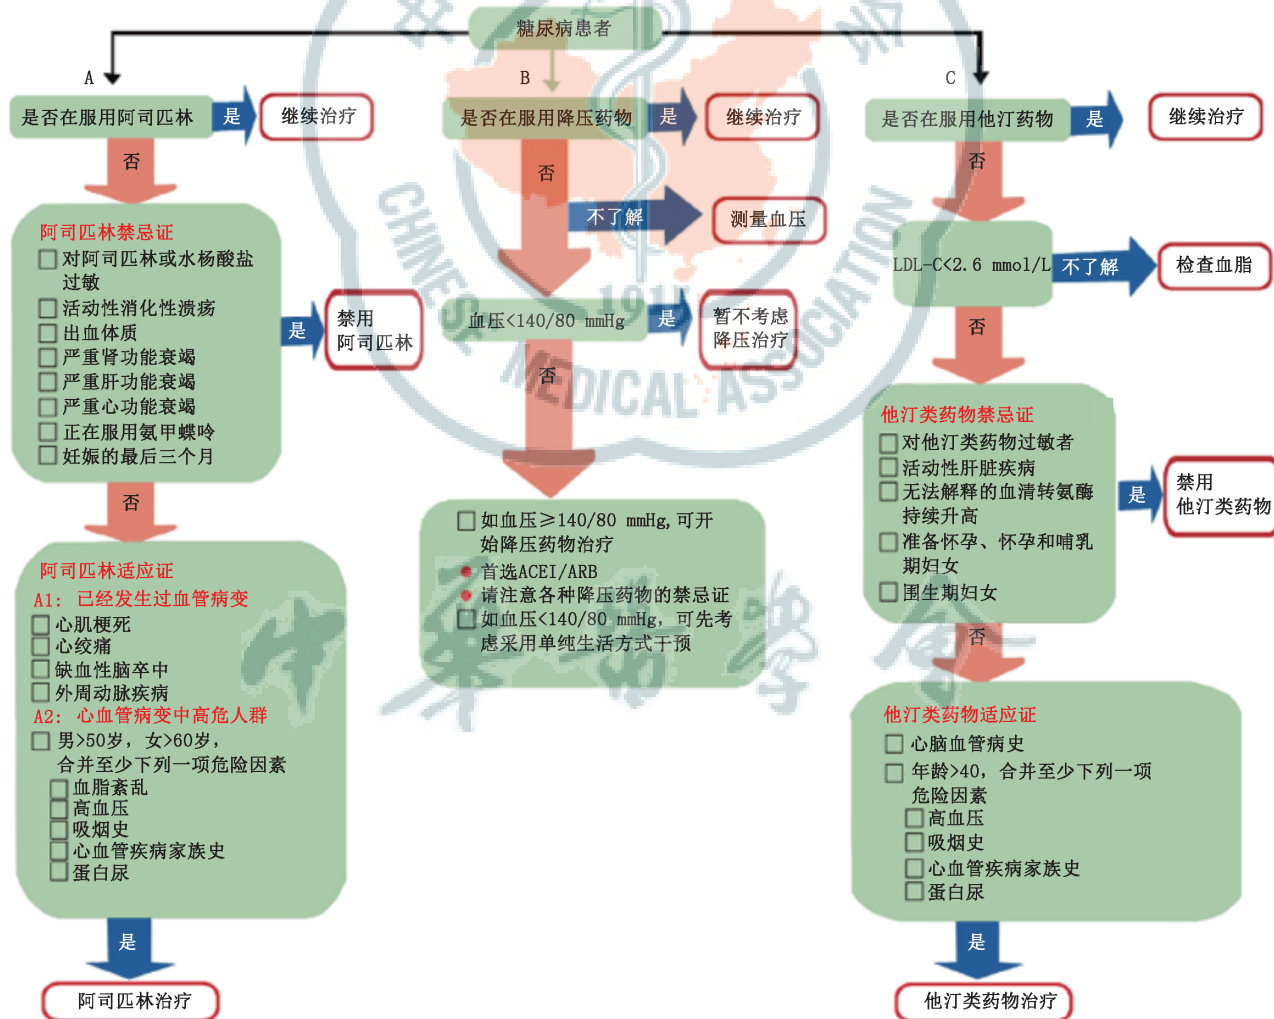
糖尿病患者

A

是否在服用阿司匹林
是
继续治疗
否

阿司匹林禁忌证
☐ 对阿司匹林或水杨酸盐过敏
☐ 活动性消化性溃疡
☐ 出血体质
☐ 严重肾功能衰竭
☐ 严重肝功能衰竭
☐ 严重心功能衰竭
☐ 正在服用氨甲蝶呤
☐ 妊娠的最后三个月

是
禁用
阿司匹林

否

阿司匹林适应证
A1: 已经发生过血管病变
☐ 心肌梗死
☐ 心绞痛
☐ 缺血性脑卒中
☐ 外周动脉疾病
A2: 心血管病变中高危人群
☐ 男>50岁，女>60岁，合并至少下列一项危险因素
☐ 血脂紊乱
☐ 高血压
☐ 吸烟史
☐ 心血管疾病家族史
☐ 蛋白尿

是
阿司匹林治疗

B

是否在服用降压药物
是
继续治疗
否
不了解
测量血压

血压<140/80 mmHg
是
暂不考虑降压治疗
否

☐ 如血压≥140/80 mmHg，可开始降压药物治疗
首选ACEI/ARB
请注意各种降压药物的禁忌证
☐ 如血压<140/80 mmHg，可先考虑采用单纯生活方式干预

C

是否在服用他汀药物
是
继续治疗
否

LDL-C<2.6 mmol/L
不了解
检查血脂
否

他汀类药物禁忌证
☐ 对他汀类药物过敏者
☐ 活动性肝脏疾病
☐ 无法解释的血清转氨酶持续升高
☐ 准备怀孕、怀孕和哺乳期妇女
☐ 围生期妇女

是
禁用
他汀类药物

否

他汀类药物适应证
☐ 心脑血管病史
☐ 年龄>40，合并至少下列一项危险因素
☐ 高血压
☐ 吸烟史
☐ 心血管疾病家族史
☐ 蛋白尿

是
他汀类药物治疗